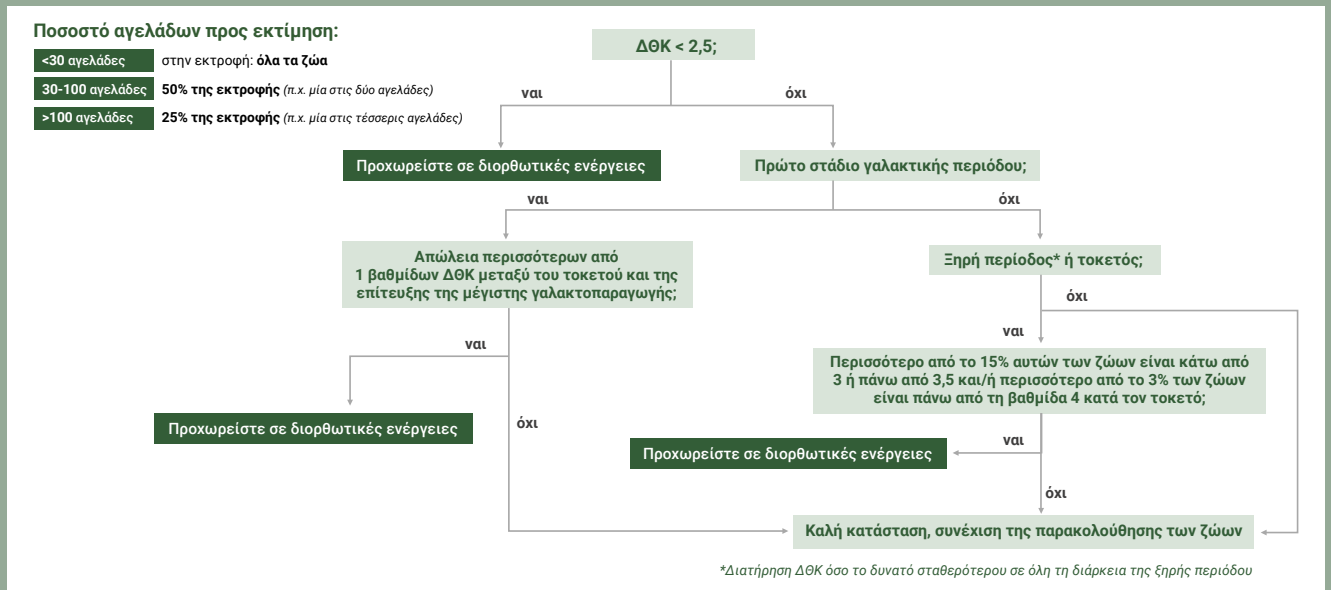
**Ποσοστό αγελάδων προς εκτίμηση:**

| | |
|---|---|
| <30 αγελάδες | στην εκτροφή: **όλα τα ζώα** |
| 30-100 αγελάδες | **50% της εκτροφής** *(π.χ. μία στις δύο αγελάδες)* |
| >100 αγελάδες | **25% της εκτροφής** *(π.χ. μία στις τέσσερις αγελάδες)* |

ΔΘΚ < 2,5;

ναι

όχι

Προχωρείστε σε διορθωτικές ενέργειες

Πρώτο στάδιο γαλακτικής περιόδου;

ναι

όχι

Απώλεια περισσότερων από 1 βαθμίδων ΔΘΚ μεταξύ του τοκετού και της επίτευξης της μέγιστης γαλακτοπαραγωγής;

Ξηρή περίοδος* ή τοκετός;

όχι

ναι

ναι

Περισσότερο από το 15% αυτών των ζώων είναι κάτω από 3 ή πάνω από 3,5 και/ή περισσότερο από το 3% των ζώων είναι πάνω από τη βαθμίδα 4 κατά τον τοκετό;

Προχωρείστε σε διορθωτικές ενέργειες

όχι

ναι

Προχωρείστε σε διορθωτικές ενέργειες

όχι

Καλή κατάσταση, συνέχιση της παρακολούθησης των ζώων

*Διατήρηση ΔΘΚ όσο το δυνατό σταθερότερου σε όλη τη διάρκεια της ξηρής περιόδου